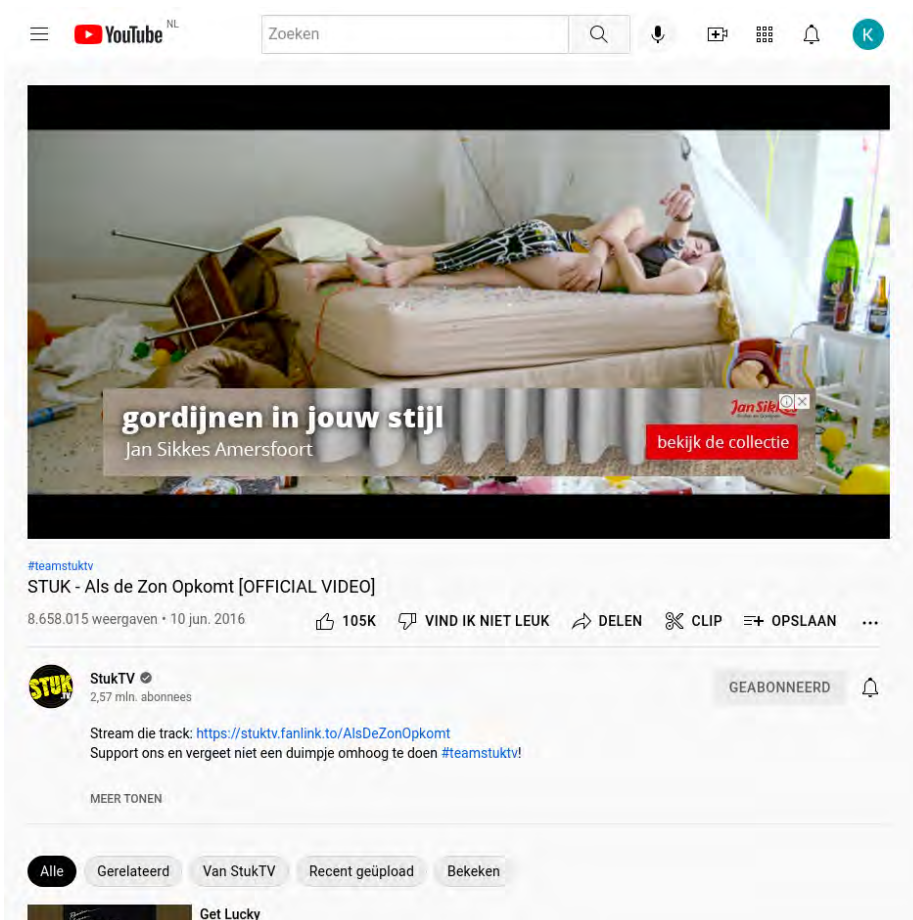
YouTube NL

Zoeken

K

gordijnen in jouw stijl
Jan Sikkes Amersfoort

Jan Sik

bekijk de collectie

#teamstuktv
STUK - Als de Zon Opkomt [OFFICIAL VIDEO]

8.658.015 weergaven • 10 jun. 2016

105K VIND IK NIET LEUK DELEN CLIP OPSLAAN ...

STUK

StukTV
2,57 mln. abonnees

GEABONNEERD

Stream die track: https://stuktv.fanlink.to/AlsDeZonOpkomt
Support ons en vergeet niet een duimpje omhoog te doen #teamstuktv!

MEER TONEN

Alle Gerelateerd Van StukTV Recent geüpload Bekeken

Get Lucky